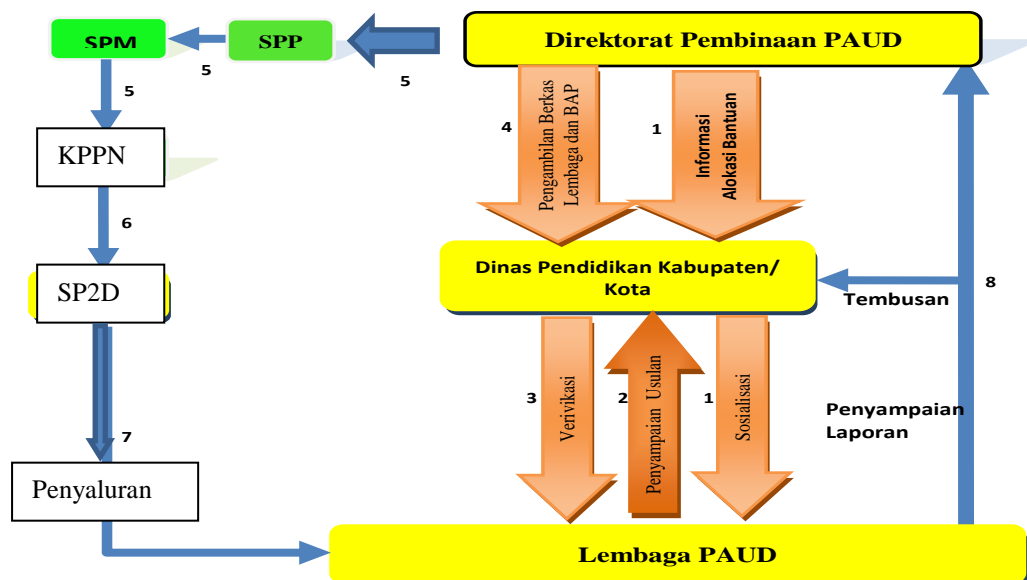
SPM

5

SPP

5

Direktorat Pembinaan PAUD

5

KPPN

4

Pengambilan Berkas Lembaga dan BAP

1

Informasi Alokasi Bantuan

6

SP2D

Dinas Pendidikan Kabupaten/ Kota

8

Tembusan

3

Verivikasi

2

Penyampaian Usulan

1

Sosialisasi

Penyampaian Laporan

7

Penyaluran

Lembaga PAUD